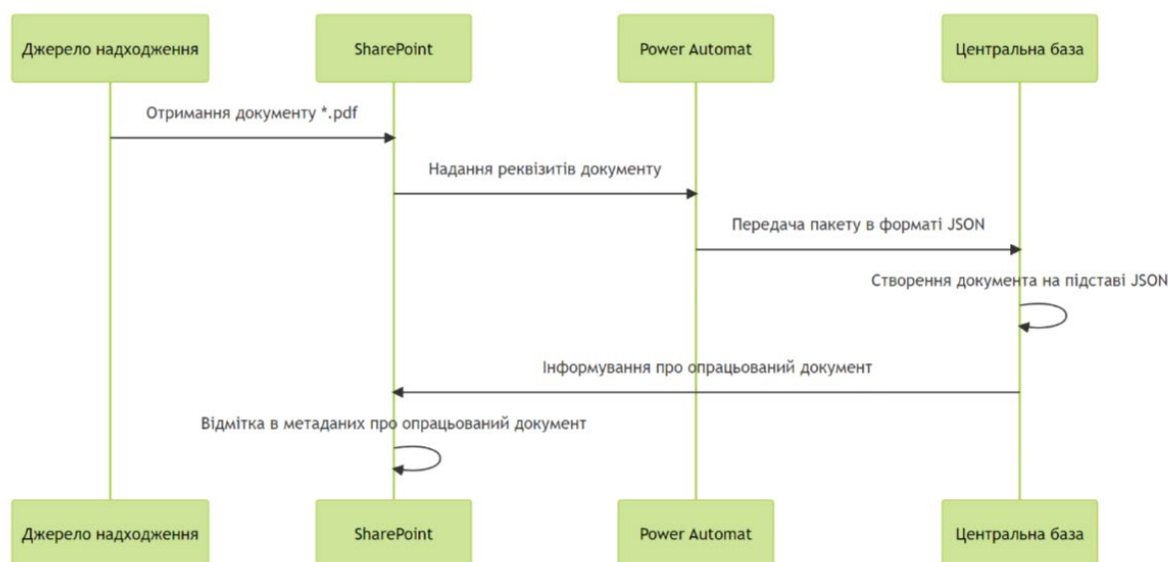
Джерело надходження

SharePoint

Power Automat

Центральна база

Отримання документу *.pdf

Надання реквізитів документу

Передача пакету в форматі JSON

Створення документа на підставі JSON

Інформування про опрацьований документ

Відмітка в метаданих про опрацьований документ

Джерело надходження

SharePoint

Power Automat

Центральна база